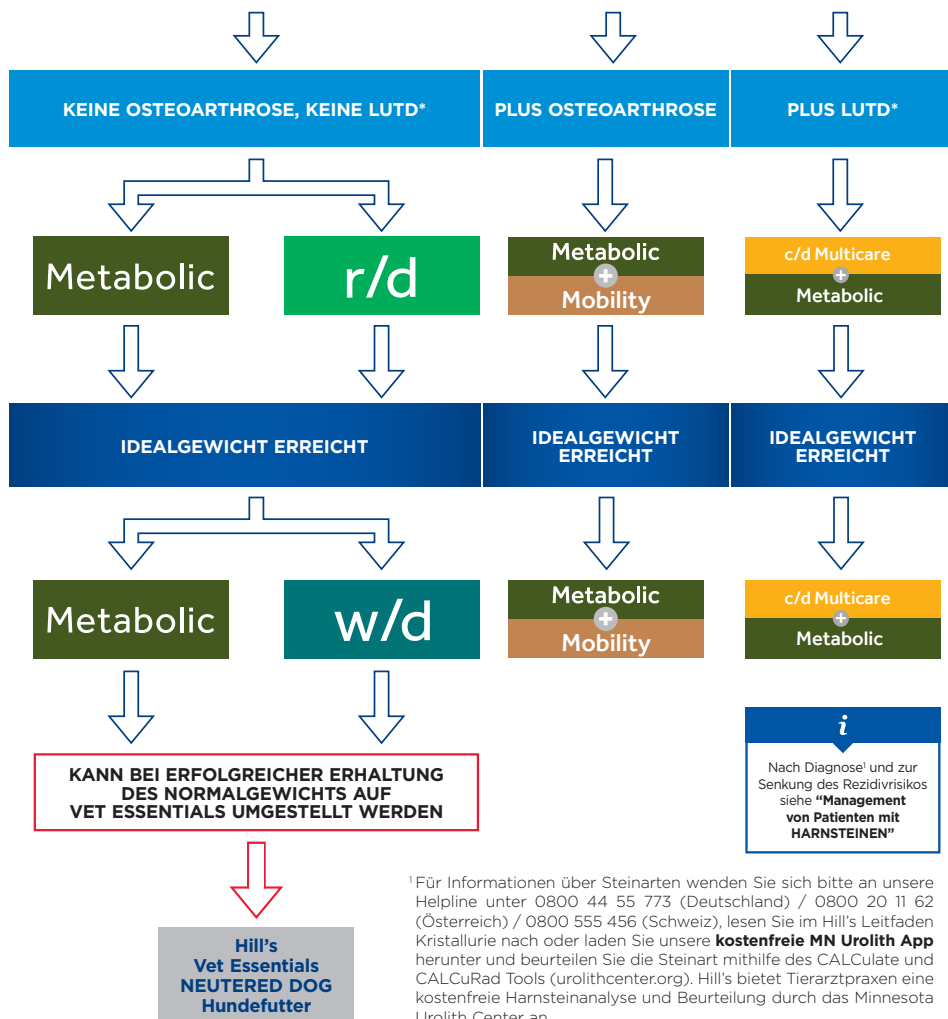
KEINE OSTEOARTHROSE, KEINE LUTD*

PLUS OSTEOARTHROSE

PLUS LUTD*

Metabolic

r/d

Metabolic
+
Mobility

c/d Multicare
+
Metabolic

IDEALGEWICHT ERREICHT

IDEALGEWICHT ERREICHT

IDEALGEWICHT ERREICHT

Metabolic

w/d

Metabolic
+
Mobility

c/d Multicare
+
Metabolic

KANN BEI ERFOLGREICHER ERHALTUNG DES NORMALGEWICHTS AUF VET ESSENTIALS UMGESTELLT WERDEN

Hill's Vet Essentials NEUTERED DOG Hundefutter

i

Nach Diagnose¹ und zur Senkung des Rezidivrisikos siehe **"Management von Patienten mit HARNSTEINEN"**

¹ Für Informationen über Steinarten wenden Sie sich bitte an unsere Helpline unter 0800 44 55 773 (Deutschland) / 0800 20 11 62 (Österreich) / 0800 555 456 (Schweiz), lesen Sie im Hill's Leitfaden Kristallurie nach oder laden Sie unsere **kostenfreie MN Urolith App** herunter und beurteilen Sie die Steinart mithilfe des CALCulate und CALCuRad Tools (urolithcenter.org). Hill's bietet Tierarztpraxen eine kostenfreie Harnsteinanalyse und Beurteilung durch das Minnesota Urolith Center an.